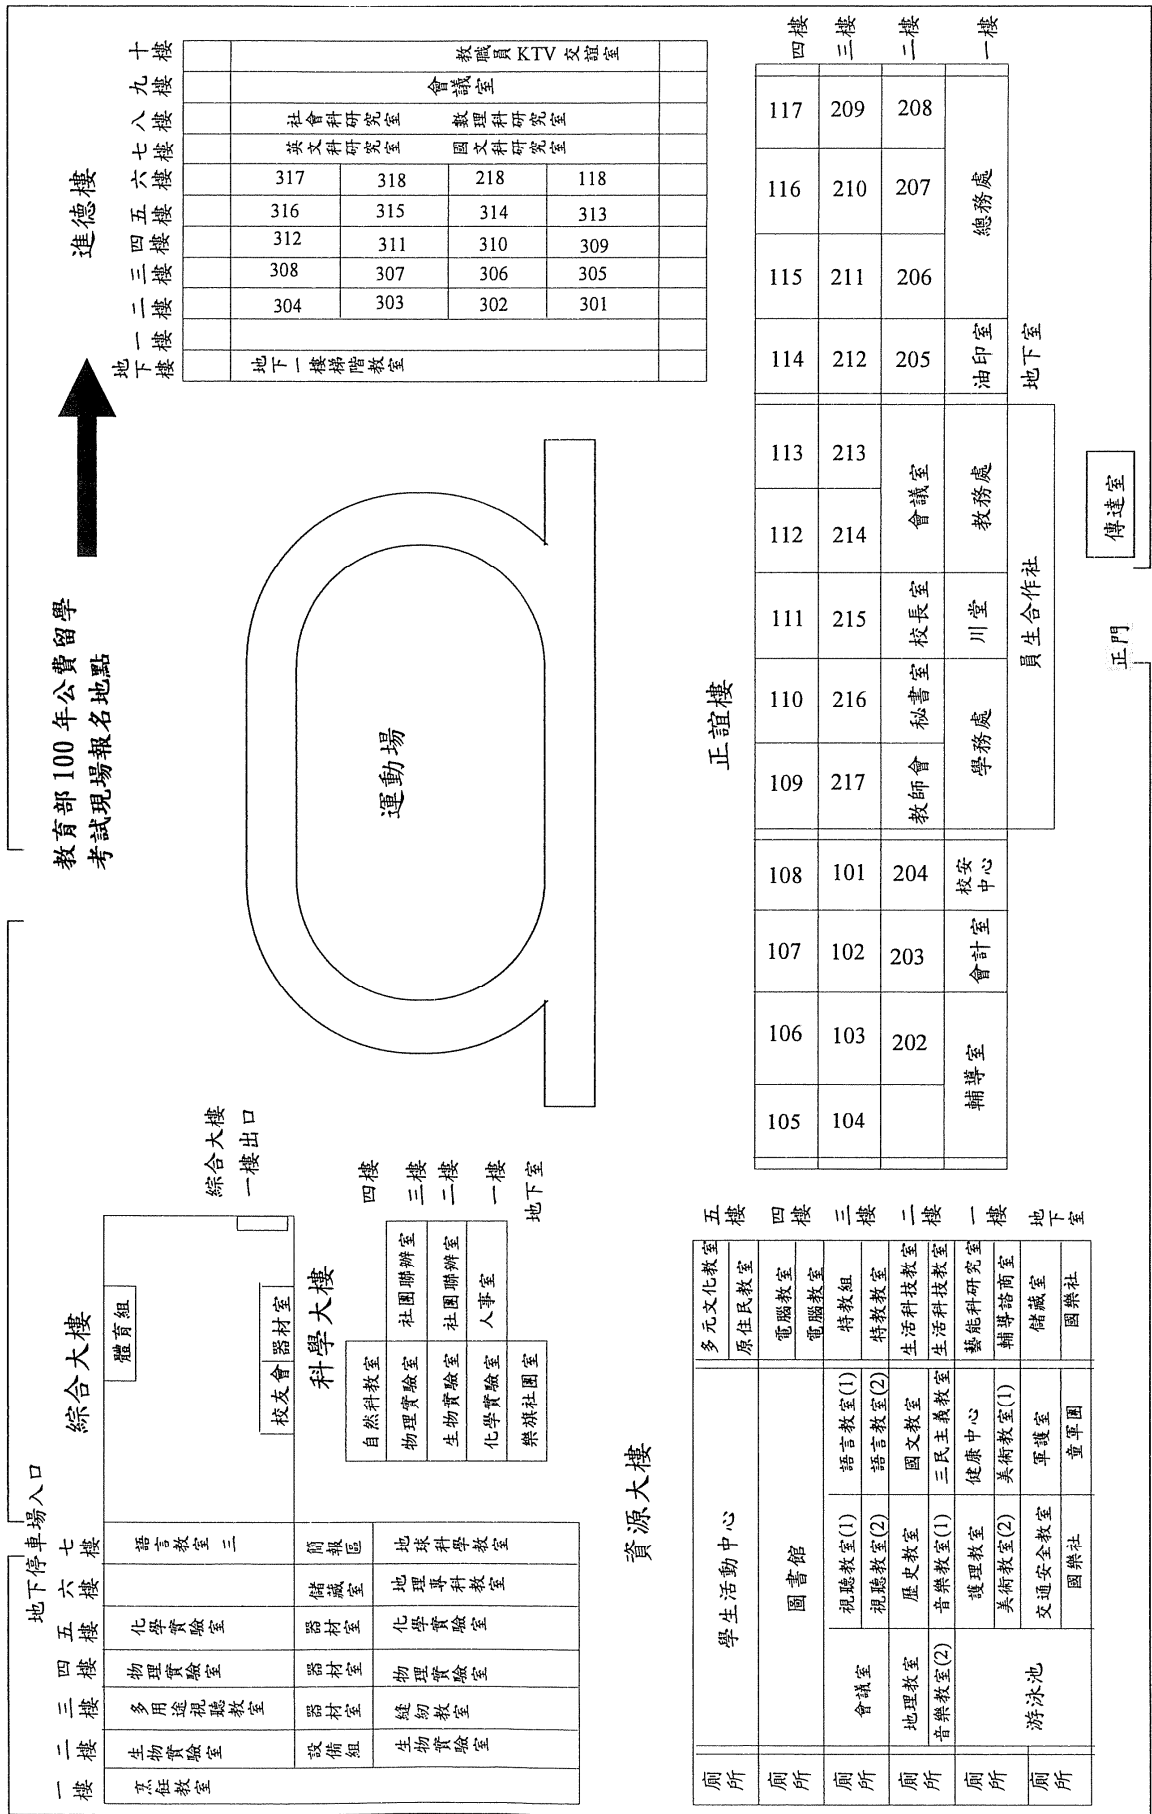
教育部 100 年公費留學考試現場報名地點

進德樓

| 十樓 | 教職員 KTV 交誼室 | | | |
|---|---|---|---|---|
| 九樓 | 會議室 | | | |
| 八樓 | 社會科研究室 | | 數理科研究室 | |
| 七樓 | 英文科研究室 | | 國文科研究室 | |
| 六樓 | 317 | 318 | 218 | 118 |
| 五樓 | 316 | 315 | 314 | 313 |
| 四樓 | 312 | 311 | 310 | 309 |
| 三樓 | 308 | 307 | 306 | 305 |
| 二樓 | 304 | 303 | 302 | 301 |
| 一樓 | | | | |
| 地下樓 | 地下一樓樓階教室 | | | |

運動場

正誼樓

四樓 三樓 二樓 一樓

| 117 | 209 | 208 | 總務處 |
|---|---|---|---|
| 116 | 210 | 207 | |
| 115 | 211 | 206 | |
| 114 | 212 | 205 | 油印室 |
| 113 | 213 | 會議室 | 教務處 |
| 112 | 214 | | |
| 111 | 215 | 校長室 | 川堂 |
| 110 | 216 | 秘書室 | 學務處 |
| 109 | 217 | 教師會 | |
| 108 | 101 | 204 | 校安中心 |
| 107 | 102 | 203 | 會計室 |
| 106 | 103 | 202 | 輔導室 |
| 105 | 104 | | |

地下室

員生合作社

傳達室

正門

綜合大樓
一樓出口

地下停車場入口

綜合大樓

體育組

校友會 器材室

科學大樓

四樓 三樓 二樓 一樓 地下室

| 自然科教室 | |
|---|---|
| 物理實驗室 | 社團聯辦室 |
| 生物實驗室 | 社團聯辦室 |
| 化學實驗室 | 人事室 |
| 樂旗社團室 | |

| 一樓 | 二樓 | 三樓 | 四樓 | 五樓 | 六樓 | 七樓 |
|---|---|---|---|---|---|---|
| 烹飪教室 | 生物實驗室 | 多用途視聽教室 | 物理實驗室 | 化學實驗室 | | 語言教室三 |
| | 設備組 | 器材室 | 器材室 | 器材室 | 儲藏室 | 簡報區 |
| | 生物實驗室 | 紡織教室 | 物理實驗室 | 化學實驗室 | 地理專科教室 | 地球科學教室 |

資源大樓

五樓 四樓 三樓 二樓 一樓 地下室

| 廁所 | 學生活動中心 | | | 多元文化教室 | 原住民教室 |
|---|---|---|---|---|---|
| 廁所 | 圖書館 | | | 電腦教室 | 電腦教室 |
| 廁所 | 會議室 | 視聽教室(1) | 語言教室(1) | 特教組 | |
| | | 視聽教室(2) | 語言教室(2) | 特教教室 | |
| 廁所 | 地理教室 | 歷史教室 | 國文教室 | 生活科技教室 | |
| | 音樂教室(2) | 音樂教室(1) | 三民主義教室 | 生活科技教室 | |
| 廁所 | 游泳池 | 護理教室 | 健康中心 | 藝能科研究室 | |
| | | 美術教室(2) | 美術教室(1) | 輔導諮商室 | |
| 廁所 | | 交通安全教室 | 軍護室 | 儲藏室 | |
| | | 國樂社 | 童軍團 | 國樂社 | |